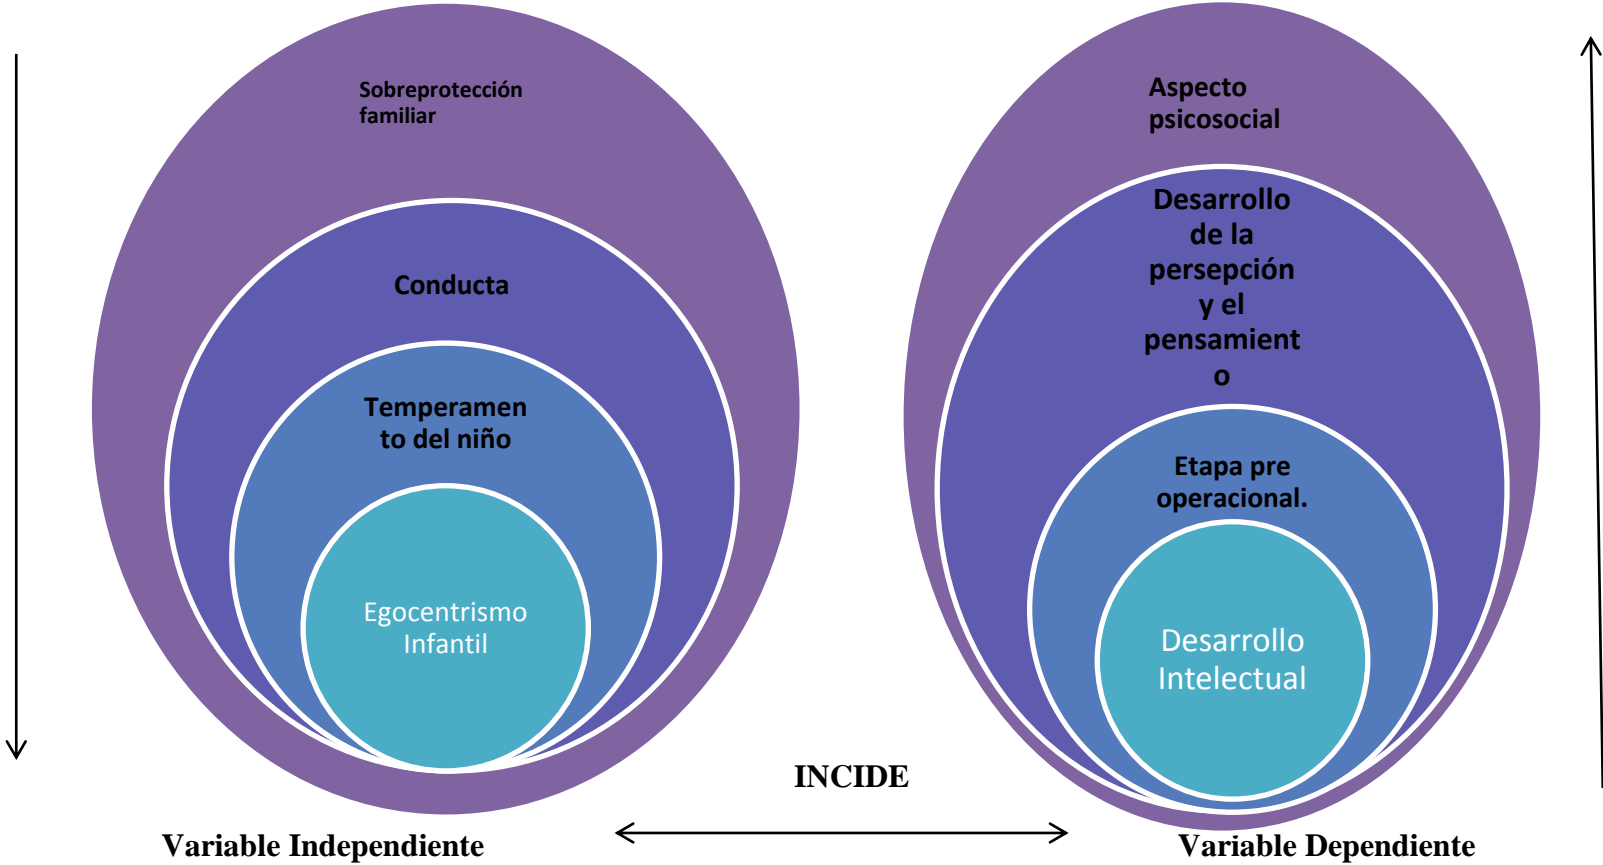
Sobreprotección familiar

Conducta

Temperamento del niño

Egocentrismo Infantil

Aspecto psicosocial

Desarrollo de la persepción y el pensamiento

Etapa pre operacional.

Desarrollo Intelectual

INCIDE

Variable Independiente

Variable Dependiente